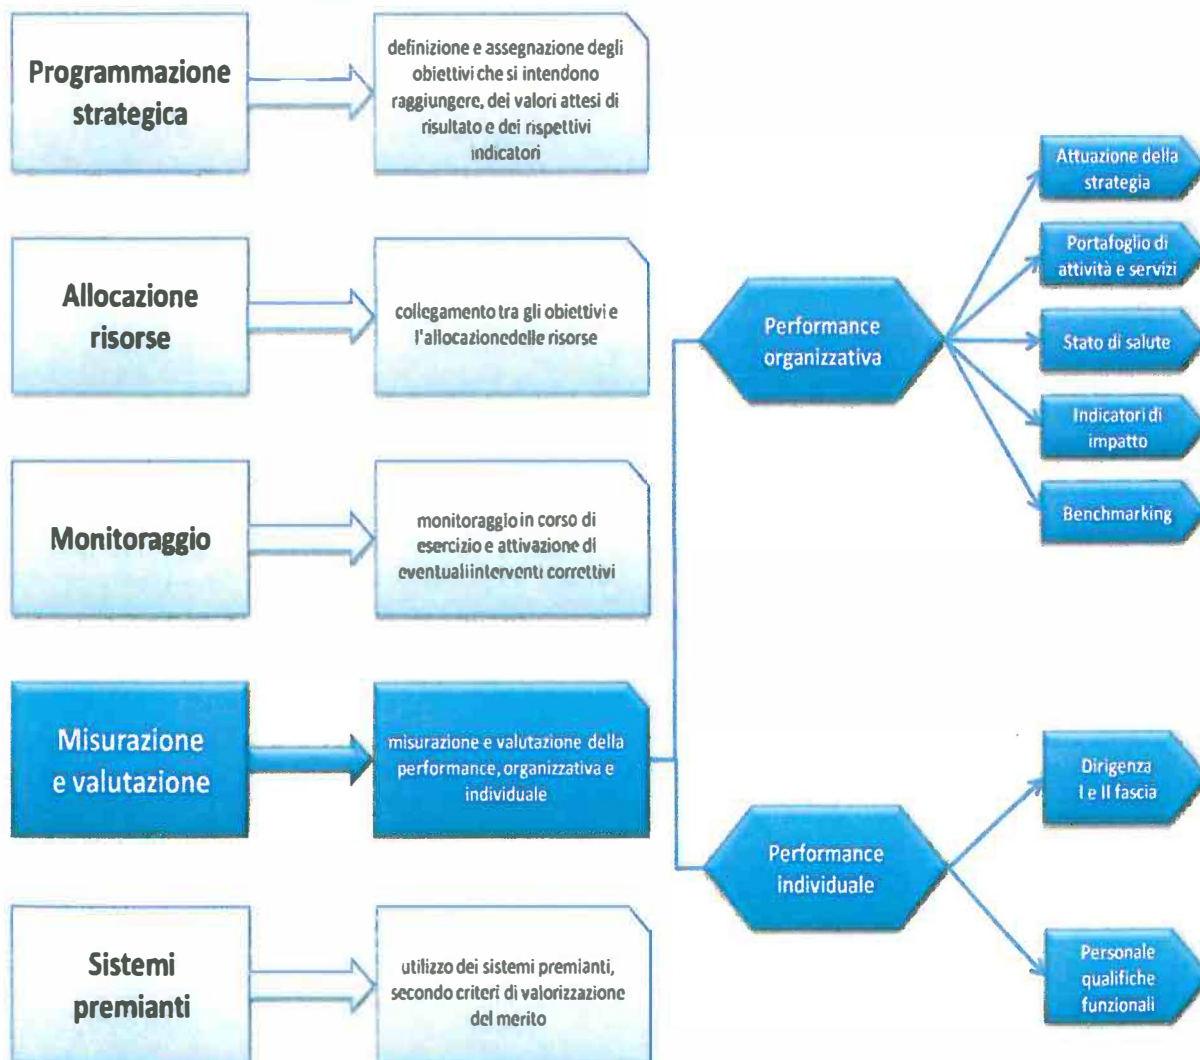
Programmazione strategica

definizione e assegnazione degli obiettivi che si intendono raggiungere, dei valori attesi di risultato e dei rispettivi indicatori

Allocazione risorse

collegamento tra gli obiettivi e l'allocazionedelle risorse

Monitoraggio

monitoraggio in corso di esercizio e attivazione di eventualiinterventi correttivi

Misurazione e valutazione

misurazione e valutazione della performance, organizzativa e individuale

Sistemi premianti

utilizzo dei sistemi premianti, secondo criteri di valorizzazione del merito

Performance organizzativa

Attuazione della strategia

Portafoglio di attività e servizi

Stato di salute

Indicatori di impatto

Benchmarking

Performance individuale

Dirigenza I e II fascia

Personale qualifiche funzionali